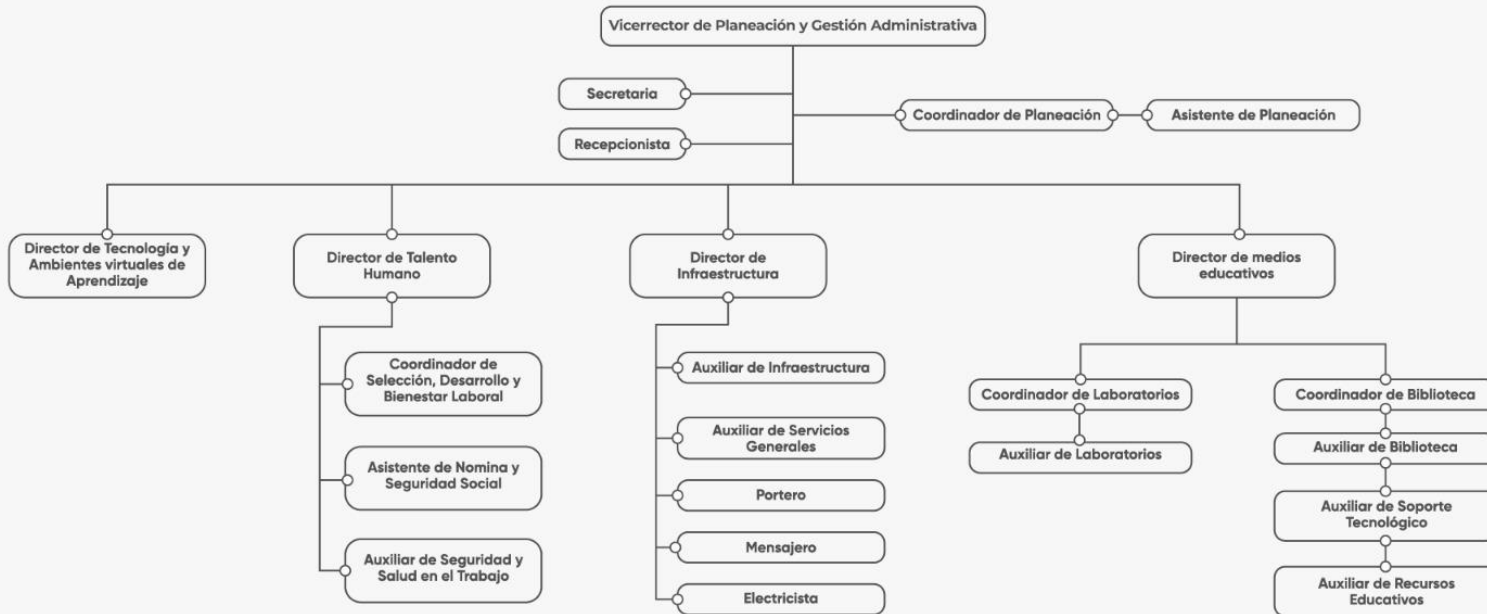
Vicerrector de Planeación y Gestión Administrativa

Secretaria

Recepcionista

Coordinador de Planeación

Asistente de Planeación

Director de Tecnologia y Ambientes virtuales de Aprendizaje

Director de Talento Humano

Coordinador de Selección, Desarrollo y Bienestar Laboral

Asistente de Nomina y Seguridad Social

Auxiliar de Seguridad y Salud en el Trabajo

Director de Infraestructura

Auxiliar de Infraestructura

Auxiliar de Servicios Generales

Portero

Mensajero

Electricista

Director de medios educativos

Coordinador de Laboratorios

Auxiliar de Laboratorios

Coordinador de Biblioteca

Auxiliar de Biblioteca

Auxiliar de Soporte Tecnológico

Auxiliar de Recursos Educativos